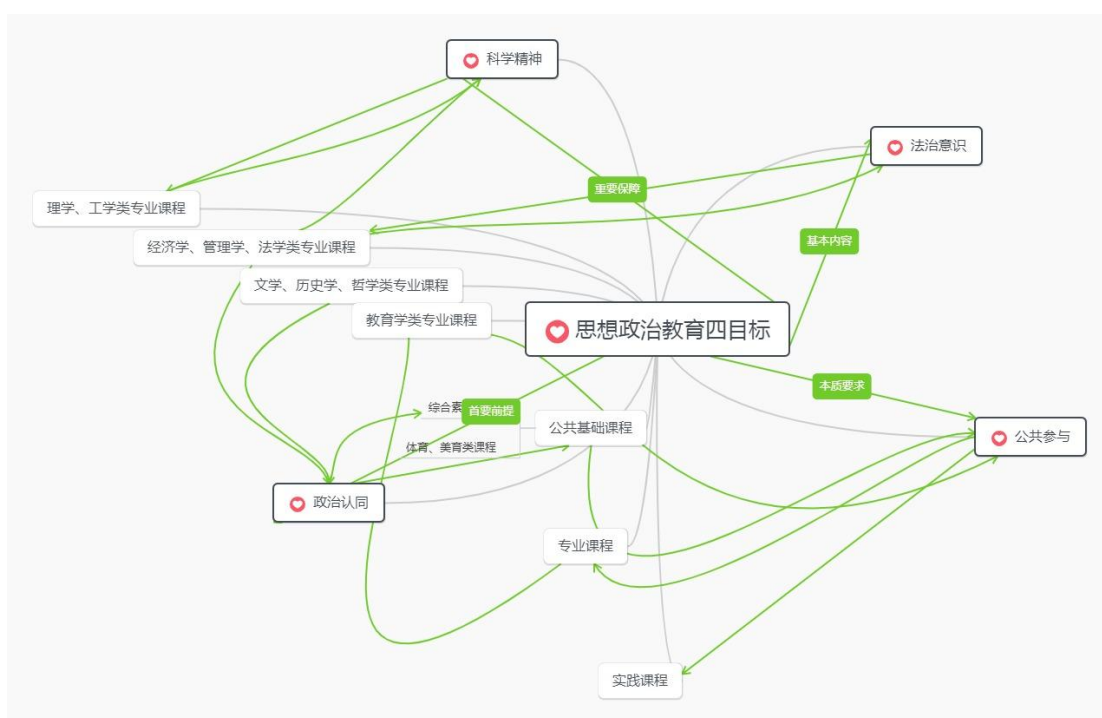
科学精神

法治意识

重要保障

理学、工学类专业课程

经济学、管理学、法学类专业课程

基本内容

文学、历史学、哲学类专业课程

教育学类专业课程

思想政治教育四目标

本质要求

综合素

首要前提

公共基础课程

公共参与

体育、美育类课程

政治认同

专业课程

实践课程